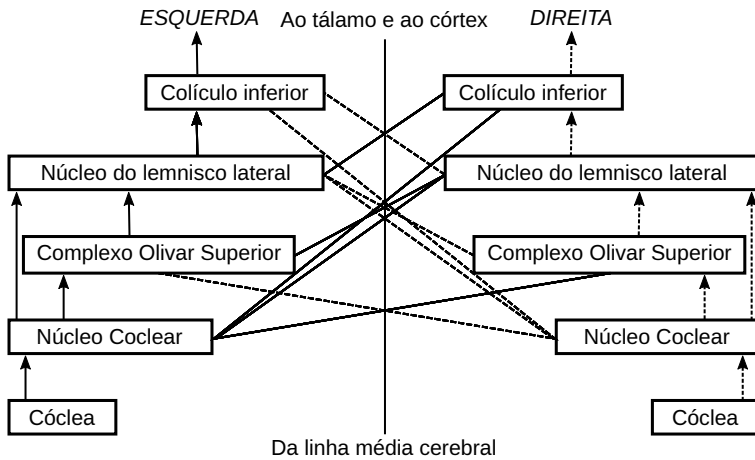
ESQUERDA

Ao tálamo e ao córtex

DIREITA

Colículo inferior

Colículo inferior

Núcleo do lemnisco lateral

Núcleo do lemnisco lateral

Complexo Olivar Superior

Complexo Olivar Superior

Núcleo Coclear

Núcleo Coclear

Cóclea

Cóclea

Da linha média cerebral